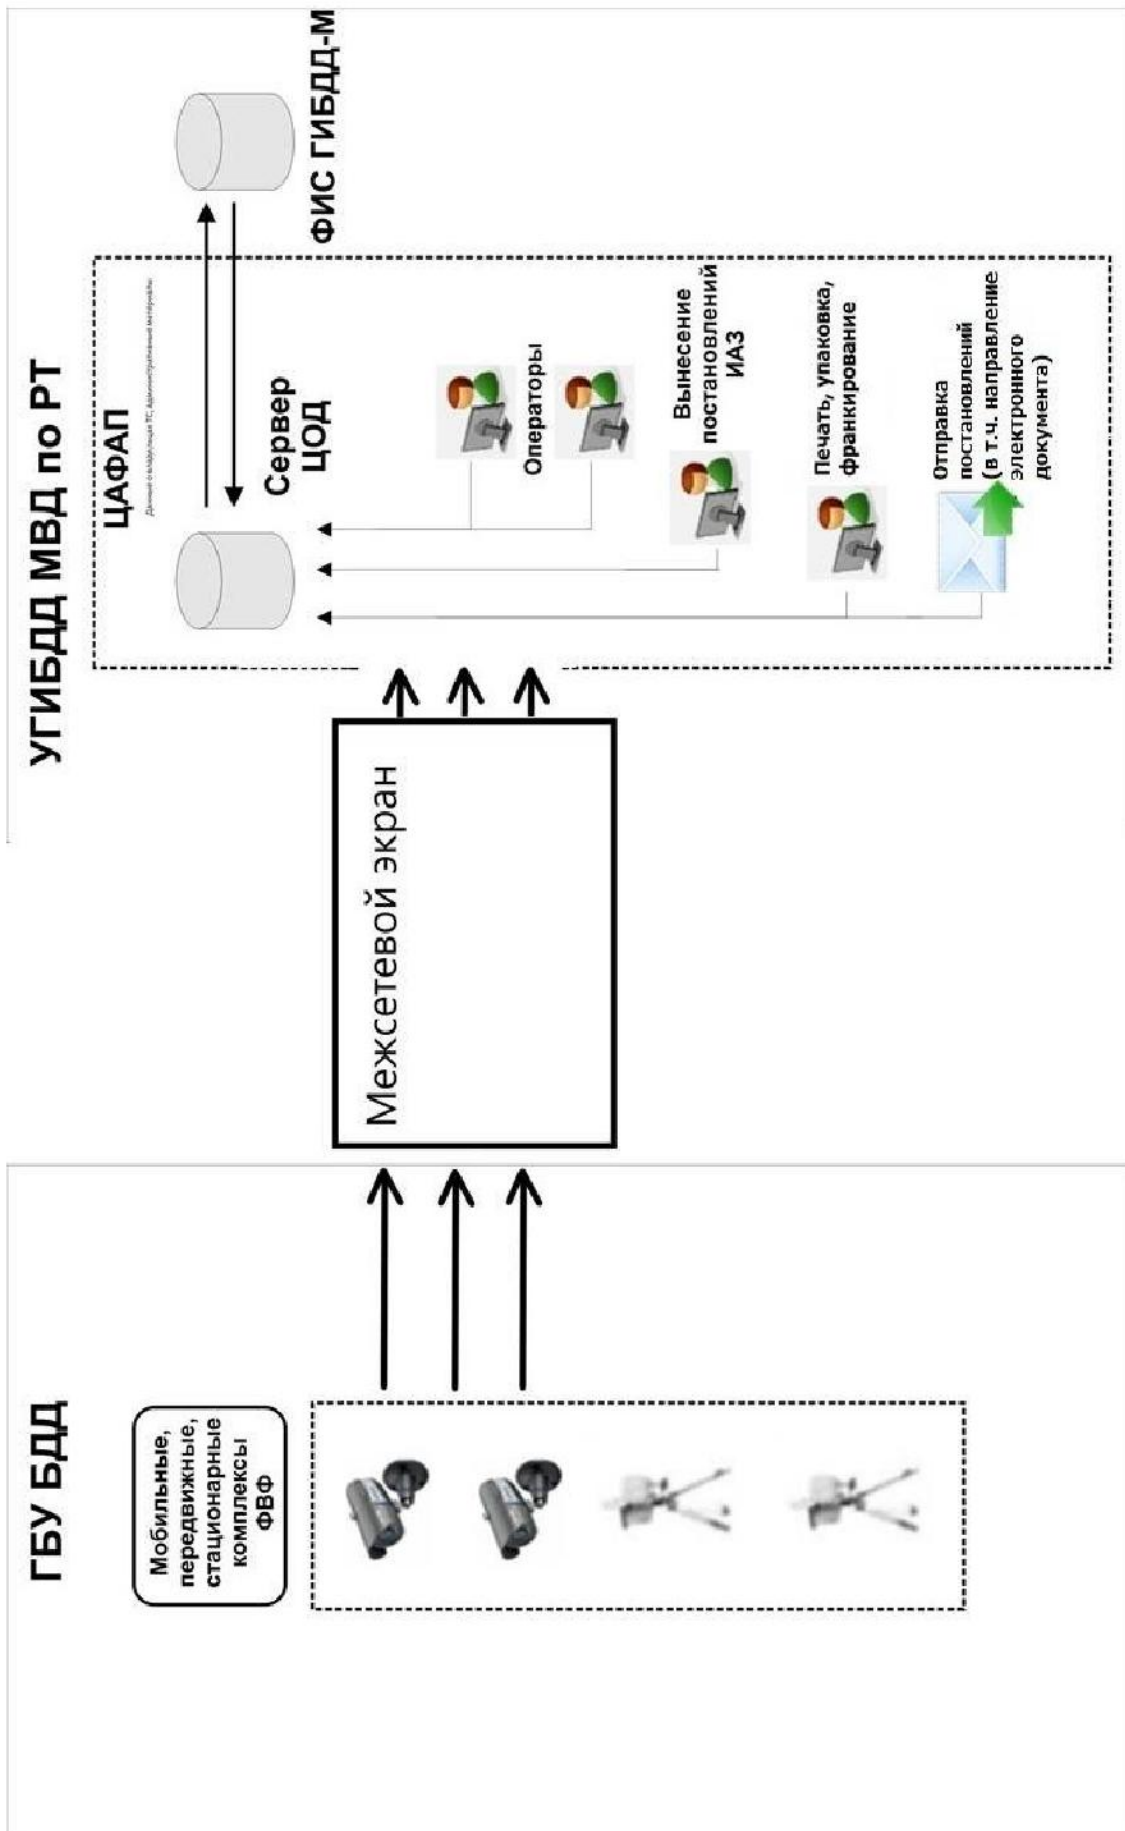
УГИБДД МВД по РТ

ФИС ГИБДД-М

ЦАФАП

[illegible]

Сервер ЦОД

Операторы

Вынесение постановлений ИАЗ

Печать, упаковка, франкирование

Отправка постановлений (в т.ч. направление электронного документа)

Межсетевой экран

ГБУ БДД

Мобильные, передвижные, стационарные комплексы ФВФ